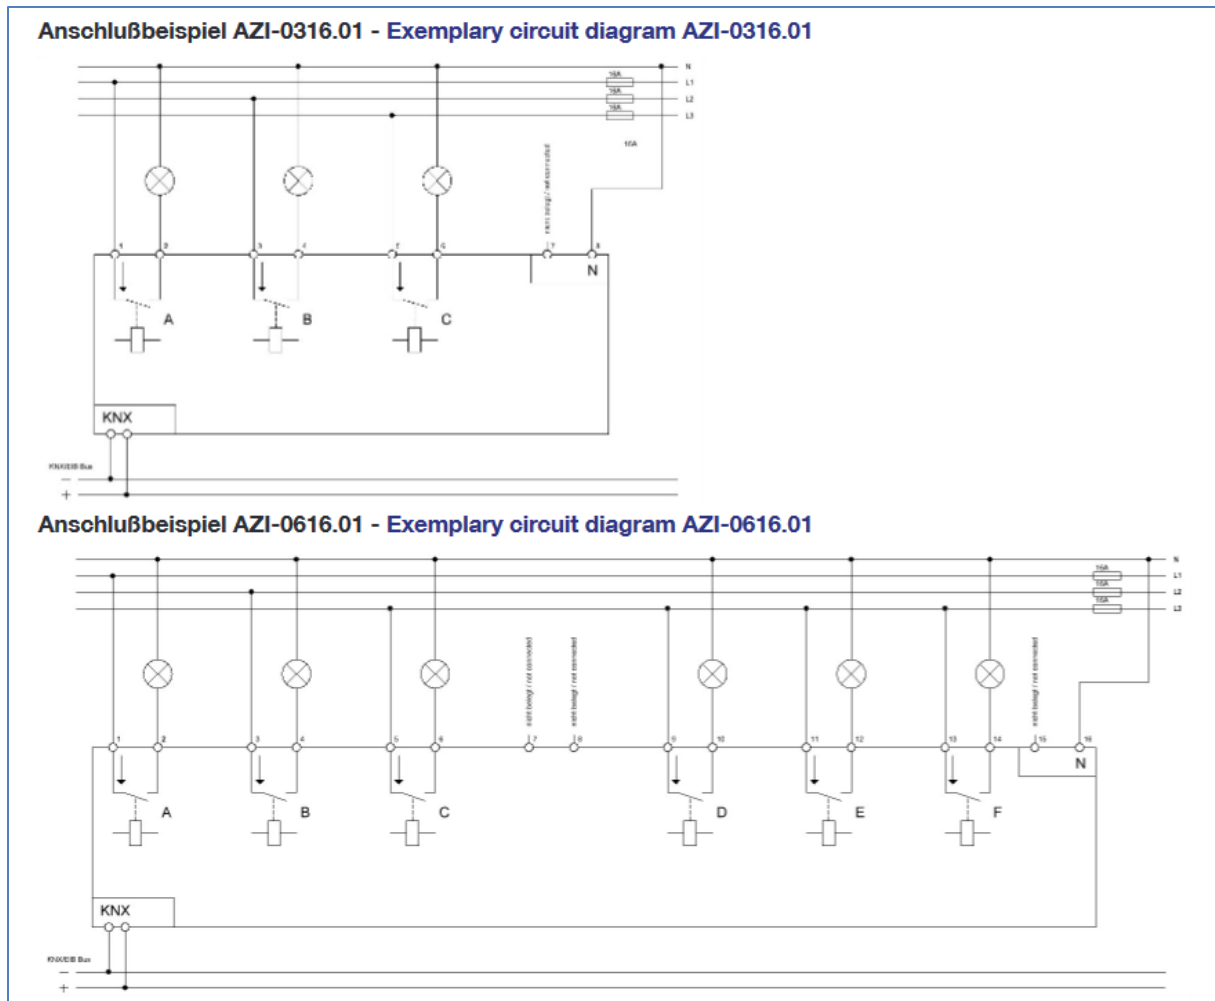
Anschlußbeispiel AZI-0316.01 - Exemplary circuit diagram AZI-0316.01

N
L1
L2
L3
16A
16A
16A
16A

nicht belegt / not connected

1 2 3 4 5 6 7 8

N

A
B
C

KNX

KNX/EIB Bus
−
+

Anschlußbeispiel AZI-0616.01 - Exemplary circuit diagram AZI-0616.01

N
L1
L2
L3
16A
16A
16A

nicht belegt / not connected
nicht belegt / not connected
nicht belegt / not connected

1 2 3 4 5 6 7 8 9 10 11 12 13 14 15 16

N

A
B
C
D
E
F

KNX

KNX/EIB Bus
−
+